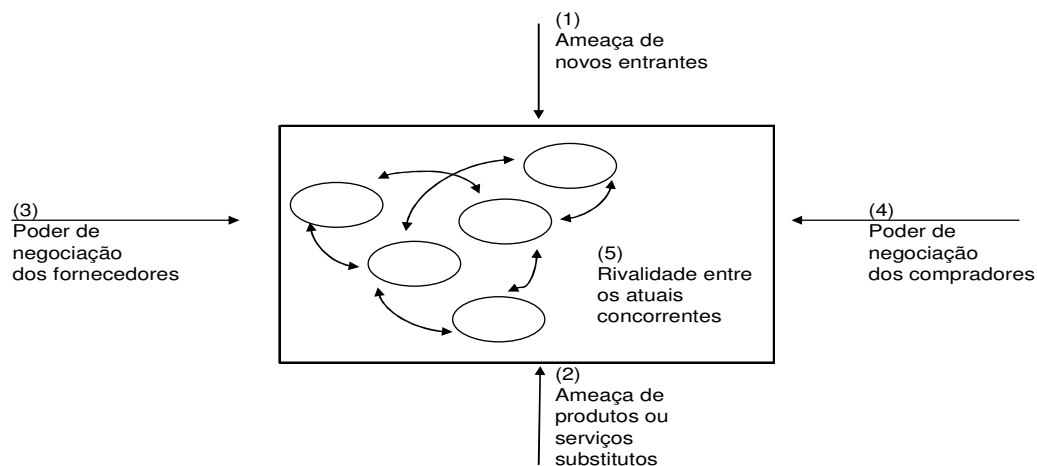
(1)
Ameaça de
novos entrantes

(3)
Poder de
negociação
dos fornecedores

(5)
Rivalidade entre
os atuais
concorrentes

(4)
Poder de
negociação
dos compradores

(2)
Ameaça de
produtos ou
serviços
substitutos